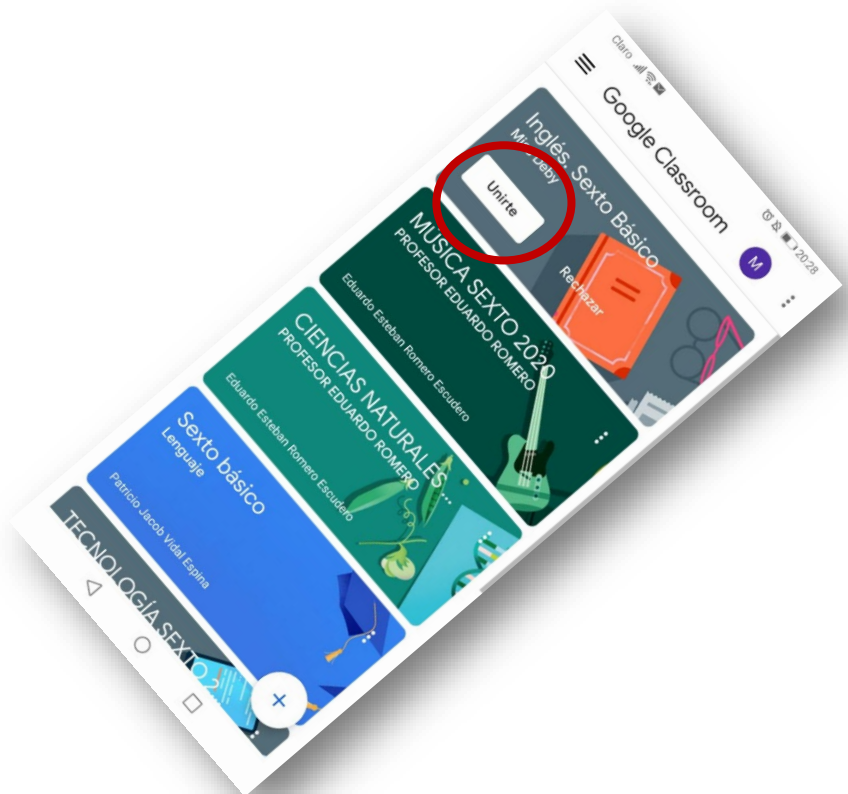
Claro

20:28

Google Classroom

M

Inglés, Sexto Básico
Miss Deby

Unirte

Rechazar

MUSICA SEXTO 2020
PROFESOR EDUARDO ROMERO
Eduardo Esteban Romero Escudero

CIENCIAS NATURALES
PROFESOR EDUARDO ROMERO
Eduardo Esteban Romero Escudero

Sexto básico
Lenguaje
Patricio Jacob Vidal Espina

TECNOLOGÍA SEXTO 2

+